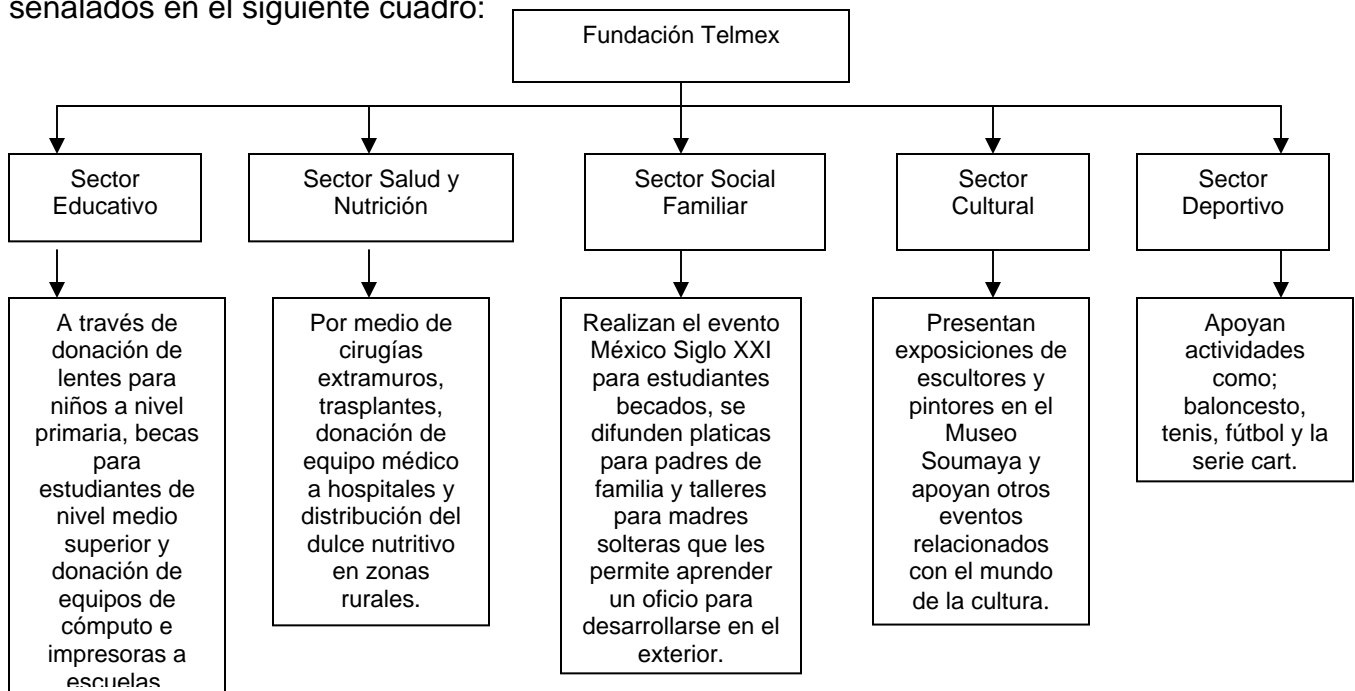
señalados en el siguiente cuadro:

Fundación Telmex

Sector Educativo

A través de donación de lentes para niños a nivel primaria, becas para estudiantes de nivel medio superior y donación de equipos de cómputo e impresoras a escuelas.

Sector Salud y Nutrición

Por medio de cirugías extramuros, trasplantes, donación de equipo médico a hospitales y distribución del dulce nutritivo en zonas rurales.

Sector Social Familiar

Realizan el evento México Siglo XXI para estudiantes becados, se difunden platicas para padres de familia y talleres para madres solteras que les permite aprender un oficio para desarrollarse en el exterior.

Sector Cultural

Presentan exposiciones de escultores y pintores en el Museo Soumaya y apoyan otros eventos relacionados con el mundo de la cultura.

Sector Deportivo

Apoyan actividades como; baloncesto, tenis, fútbol y la serie cart.